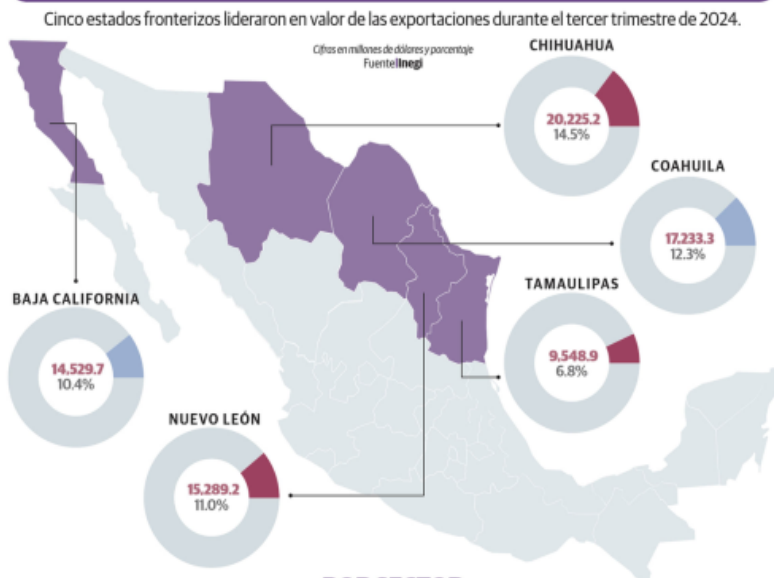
Cinco estados fronterizos lideraron en valor de las exportaciones durante el tercer trimestre de 2024.

Cifras en millones de dólares y porcentaje
Fuente|Inegi

CHIHUAHUA
20,225.2
14.5%

COAHUILA
17,233.3
12.3%

BAJA CALIFORNIA
14,529.7
10.4%

TAMAULIPAS
9,548.9
6.8%

NUEVO LEÓN
15,289.2
11.0%

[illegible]